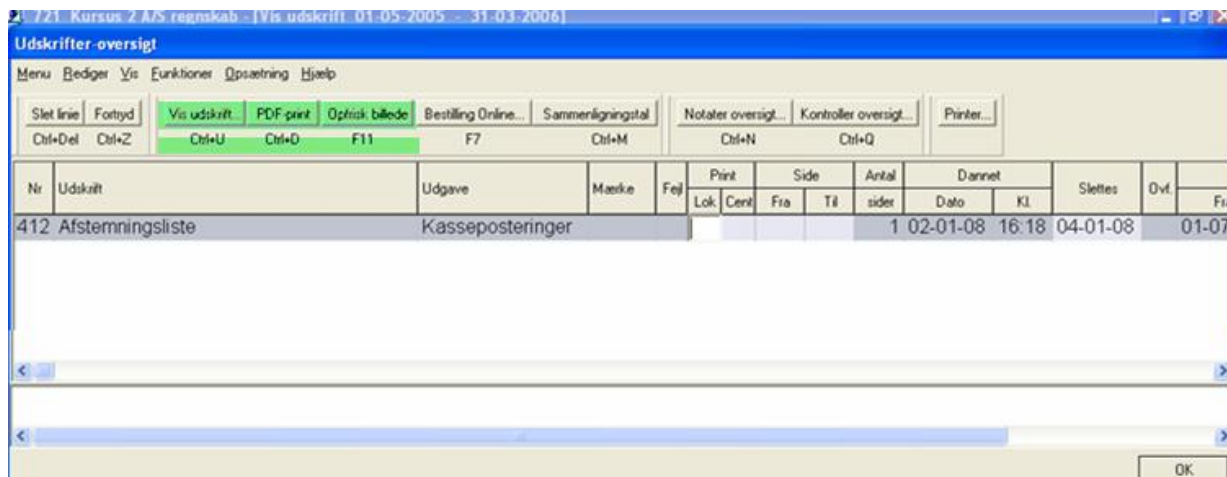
721 Kursus 2 A/S regnskab - [Vis udskrift 01-05-2005 - 31-03-2006]

Udskrifter-oversigt

Menu Rediger Vis Funktioner Opsætning Hjælp

Slet linie Ctrl+Del | Fortryd Ctrl+Z | Vis udskrift... Ctrl+U | PDF-print Ctrl+D | Opfrisk billede F11 | Bestilling Online... F7 | Sammenligningstal Ctrl+M | Notater oversigt... Ctrl+N | Kontroller oversigt... Ctrl+Q | Printer...

| Nr | Udskrift | Udgave | Mærke | Fejl | Print Lok | Print Cent | Side Fra | Side Til | Antal sider | Dannet Dato | Dannet Kl. | Slettes | Ovf. | Fr |
|---|---|---|---|---|---|---|---|---|---|---|---|---|---|---|
| 412 | Afstemningsliste | Kasseposteringer | | | | | | | 1 | 02-01-08 | 16:18 | 04-01-08 | | 01-07 |

OK